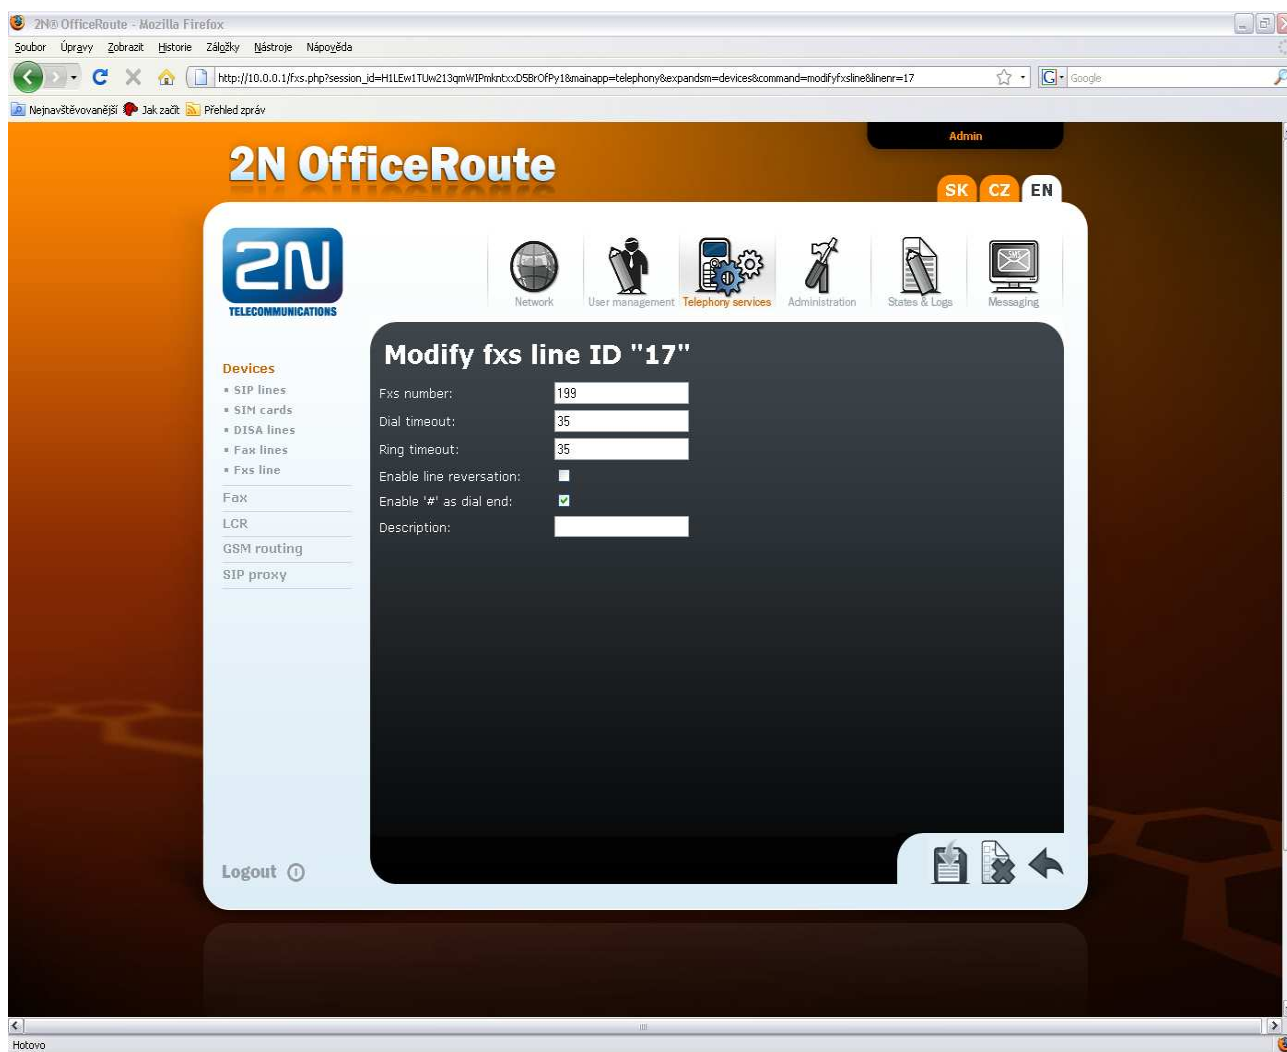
2N® OfficeRoute - Mozilla Firefox

Soubor Úpravy Zobrazit Historie Záložky Nástroje Nápověda

http://10.0.0.1/fxs.php?session_id=H1LEw1TUw213qmWIPmkntxxD5BrOfPy1&mainapp=telephony&expandsm=devices&command=modifyfxsline&linenr=17

Google

Nejnavštěvovanější Jak začít Přehled zpráv

Admin

2N OfficeRoute

SK CZ EN

2N TELECOMMUNICATIONS

Network User management Telephony services Administration States & Logs Messaging

Devices
▪ SIP lines
▪ SIM cards
▪ DISA lines
▪ Fax lines
▪ Fxs line
Fax
LCR
GSM routing
SIP proxy

Modify fxs line ID "17"

Fxs number: 199
Dial timeout: 35
Ring timeout: 35
Enable line reversation:
Enable '#' as dial end:
Description:

Logout

Hotovo